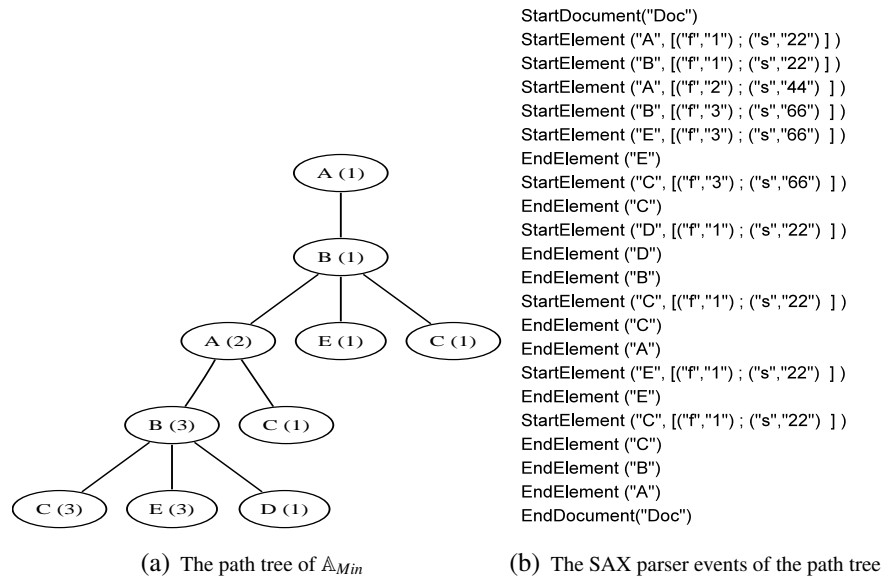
A (1)

B (1)

A (2)

E (1)

C (1)

B (3)

C (1)

C (3)

E (3)

D (1)

(a) The path tree of $\mathbb{A}_{Min}$

StartDocument("Doc")
StartElement ("A", [("f","1") ; ("s","22") ] )
StartElement ("B", [("f","1") ; ("s","22") ] )
StartElement ("A", [("f","2") ; ("s","44") ] )
StartElement ("B", [("f","3") ; ("s","66") ] )
StartElement ("E", [("f","3") ; ("s","66") ] )
EndElement ("E")
StartElement ("C", [("f","3") ; ("s","66") ] )
EndElement ("C")
StartElement ("D", [("f","1") ; ("s","22") ] )
EndElement ("D")
EndElement ("B")
StartElement ("C", [("f","1") ; ("s","22") ] )
EndElement ("C")
EndElement ("A")
StartElement ("E", [("f","1") ; ("s","22") ] )
EndElement ("E")
StartElement ("C", [("f","1") ; ("s","22") ] )
EndElement ("C")
EndElement ("B")
EndElement ("A")
EndDocument("Doc")

(b) The SAX parser events of the path tree